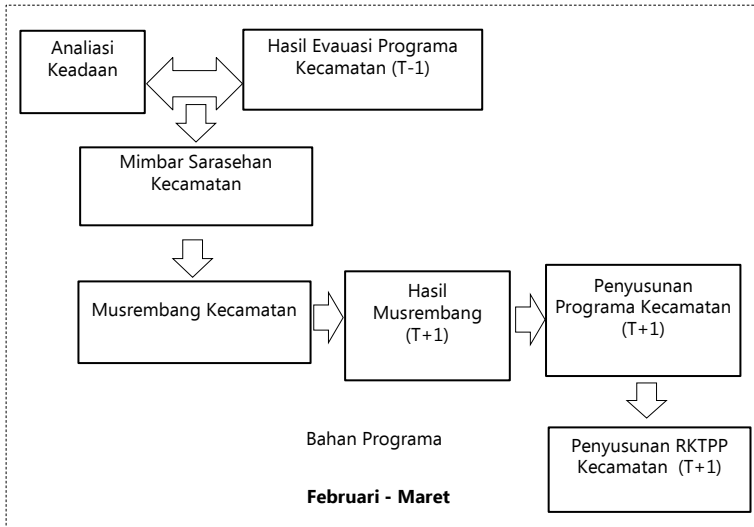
Analiasi Keadaan

Hasil Evauasi Programa Kecamatan (T-1)

Mimbar Sarasehan Kecamatan

Musrembang Kecamatan

Hasil Musrembang (T+1)

Penyusunan Programa Kecamatan (T+1)

Bahan Programa

Penyusunan RKTPP Kecamatan (T+1)

**Februari - Maret**